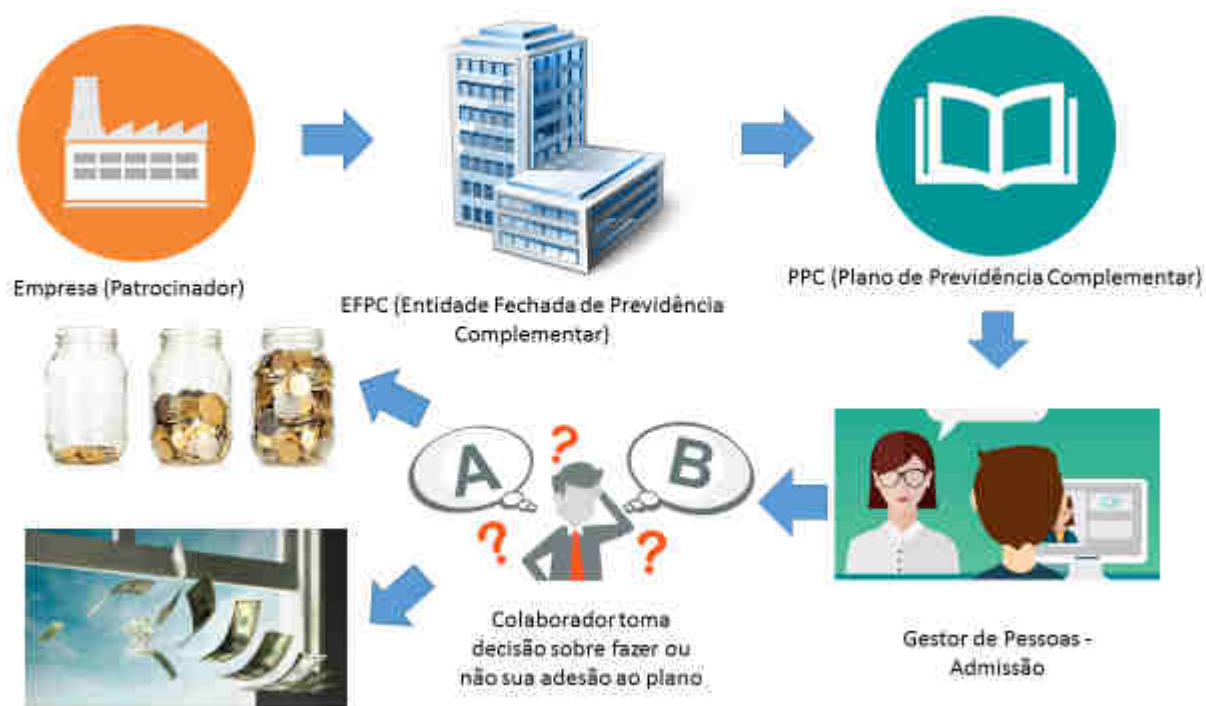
Empresa (Patrocinador)

EFPC (Entidade Fechada de Previdência Complementar)

PPC (Plano de Previdência Complementar)

A

?

B

?

?

Colaborador toma decisão sobre fazer ou não sua adesão ao plano

Gestor de Pessoas - Admissão